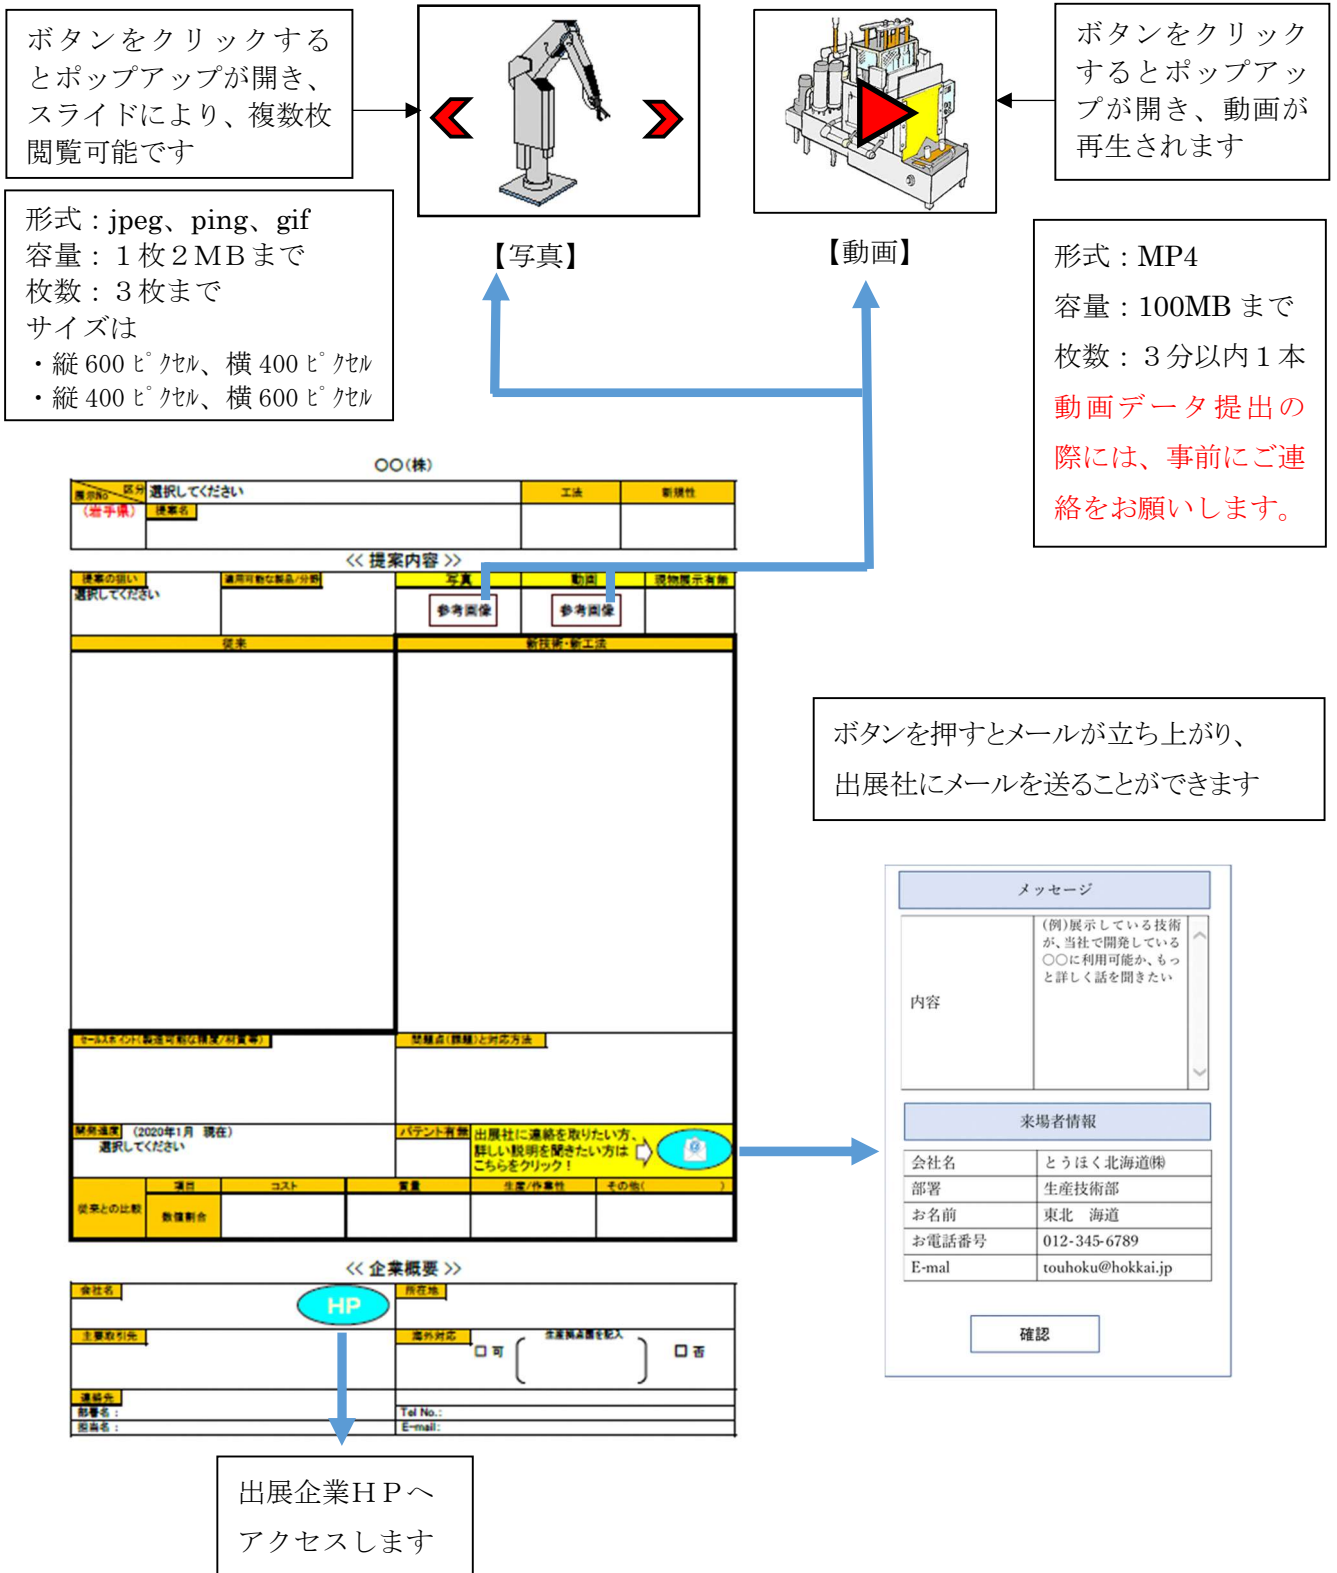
ボタンをクリックするとポップアップが開き、スライドにより、複数枚閲覧可能です

形式：jpeg、ping、gif
容量：１枚２MBまで
枚数：３枚まで
サイズは
・縦 600 ﾋﾟｸｾﾙ、横 400 ﾋﾟｸｾﾙ
・縦 400 ﾋﾟｸｾﾙ、横 600 ﾋﾟｸｾﾙ

【写真】

【動画】

ボタンをクリックするとポップアップが開き、動画が再生されます

形式：MP4
容量：100MB まで
枚数：３分以内１本
動画データ提出の際には、事前にご連絡をお願いします。

○○(株)

| 展示No 区分 | 選択してください | 工法 | 新規性 |
|---|---|---|---|
| (岩手県) | 提案名 | | |

<< 提案内容 >>

| 提案の狙い | 適用可能な製品/分野 | 写真 | 動画 | 現物展示有無 |
|---|---|---|---|---|
| 選択してください | | 参考画像 | 参考画像 | |

| 従来 | 新技術・新工法 |
|---|---|
| | |

セールスポイント(製造可能な精度/材質等)
問題点(課題)と対応方法
開発進度 (2020年1月 現在)
選択してください
パテント有無
出展社に連絡を取りたい方、詳しい説明を聞きたい方はこちらをクリック！

| 従来との比較 | 項目 | コスト | 重量 | 生産/作業性 | その他( ) |
|---|---|---|---|---|---|
| | 数値割合 | | | | |

<< 企業概要 >>

会社名
HP
所在地
主要取引先
海外対応
生産拠点国を記入
□ 可
□ 否
連絡先
部署名：
担当名：
Tel No.:
E-mail:

出展企業ＨＰへアクセスします

ボタンを押すとメールが立ち上がり、出展社にメールを送ることができます

メッセージ

| 内容 | (例)展示している技術が、当社で開発している○○に利用可能か、もっと詳しく話を聞きたい |
|---|---|

来場者情報

| 会社名 | とうほく北海道㈱ |
|---|---|
| 部署 | 生産技術部 |
| お名前 | 東北　海道 |
| お電話番号 | 012-345-6789 |
| E-mal | touhoku@hokkai.jp |

確認